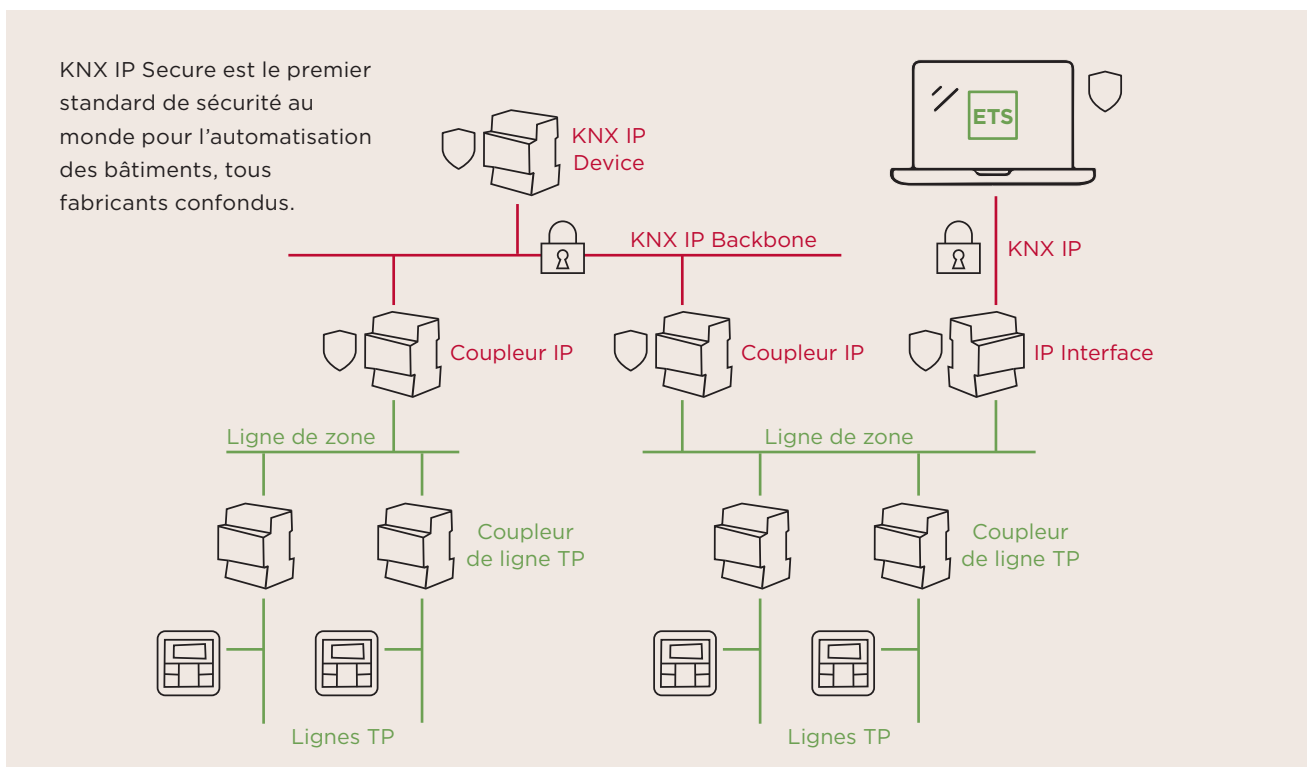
KNX IP Secure est le premier standard de sécurité au monde pour l'automatisation des bâtiments, tous fabricants confondus.

KNX IP Device

ETS

KNX IP Backbone

KNX IP

Coupleur IP

Coupleur IP

IP Interface

Ligne de zone

Ligne de zone

Coupleur de ligne TP

Coupleur de ligne TP

Lignes TP

Lignes TP